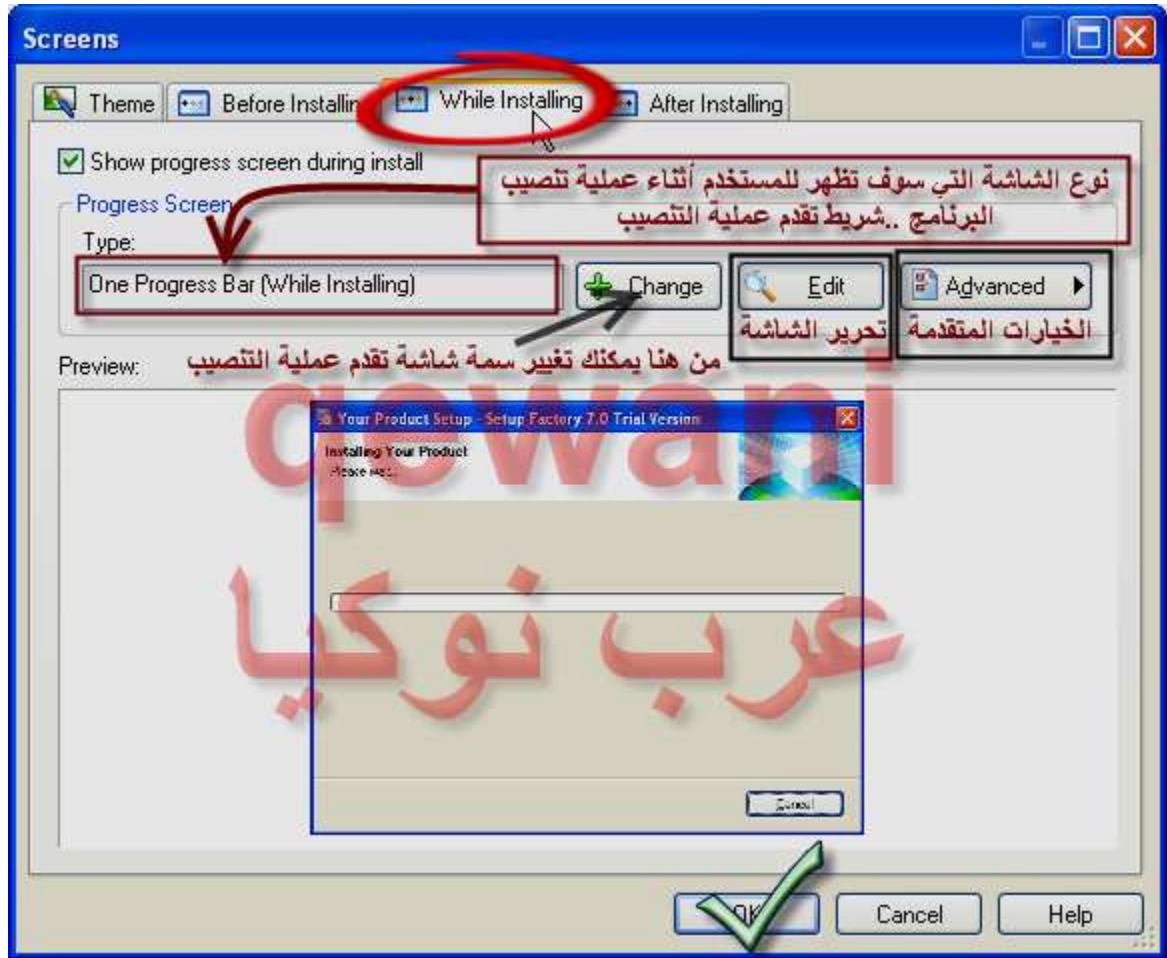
Screens

Theme | Before Installin | While Installing | After Installing

Show progress screen during install

نوع الشاشة التي سوف تظهر للمستخدم أثناء عملية تنصيب البرنامج ..شريط تقدم عملية التنصيب

Progress Screen

Type:

One Progress Bar (While Installing)

Change

Edit

Advanced

تحرير الشاشة

الخيارات المتقدمة

Preview:

من هنا يمكنك تغيير سمة شاشة تقدم عملية التنصيب

qewani

Your Product Setup - Setup Factory 7.0 Trial Version

Installing Your Product

Please wait...

عرب نوكيا

Cancel

OK

Cancel

Help